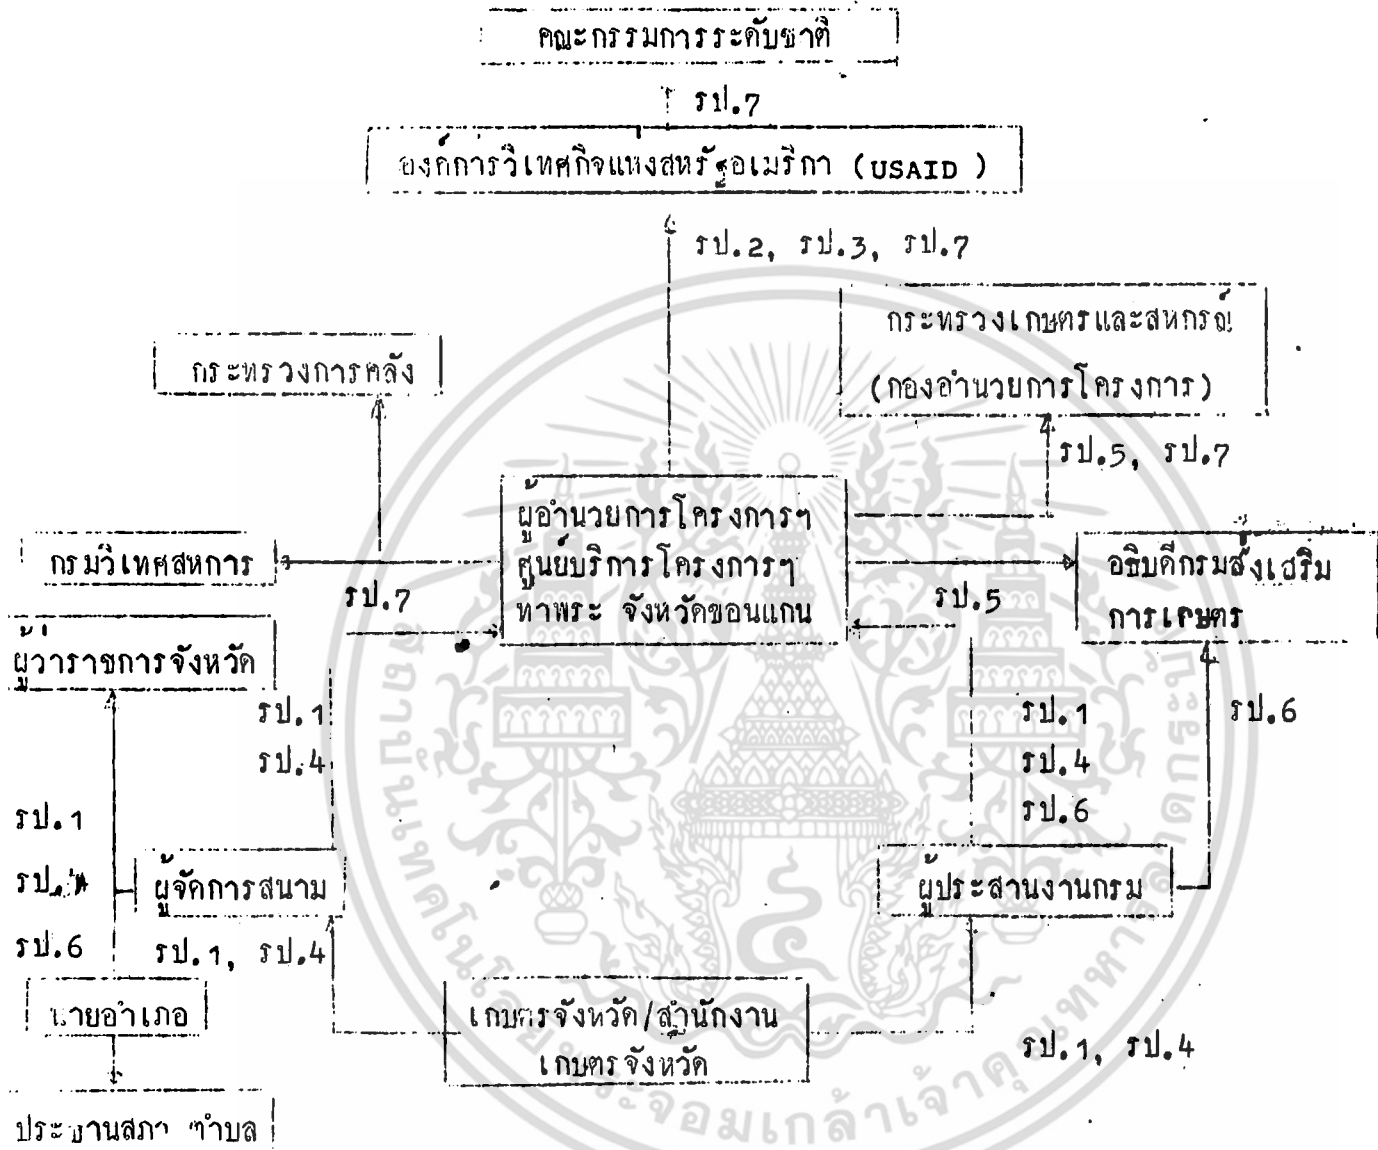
คณะกรรมการระดับชาติ

รป.7

องค์การวิเทศกิจแห่งสหรัฐอเมริกา (USAID)

รป.2, รป.3, รป.7

กระทรวงเกษตรและสหกรณ์ (กองอำนวยการโครงการ)

กระทรวงการคลัง

รป.5, รป.7

ผู้อำนวยการโครงการฯ ศูนย์บริการโครงการฯ ทาพระ จังหวัดขอนแกน

กรมวิเทศสหการ

รป.7

รป.5

อธิบดีกรมส่งเสริมการเกษตร

ผู้วาราชการจังหวัด

รป.1

รป.4

รป.1

รป.4

รป.6

รป.6

รป.1

รป.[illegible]

รป.6

ผู้จัดการสนาม

ผู้ประสานงานกรม

รป.1, รป.4

นายอำเภอ

เกษตรจังหวัด/สำนักงานเกษตรจังหวัด

รป.1, รป.4

ประธานสภา ตำบล

จอมเกล้าเจ้าคุ